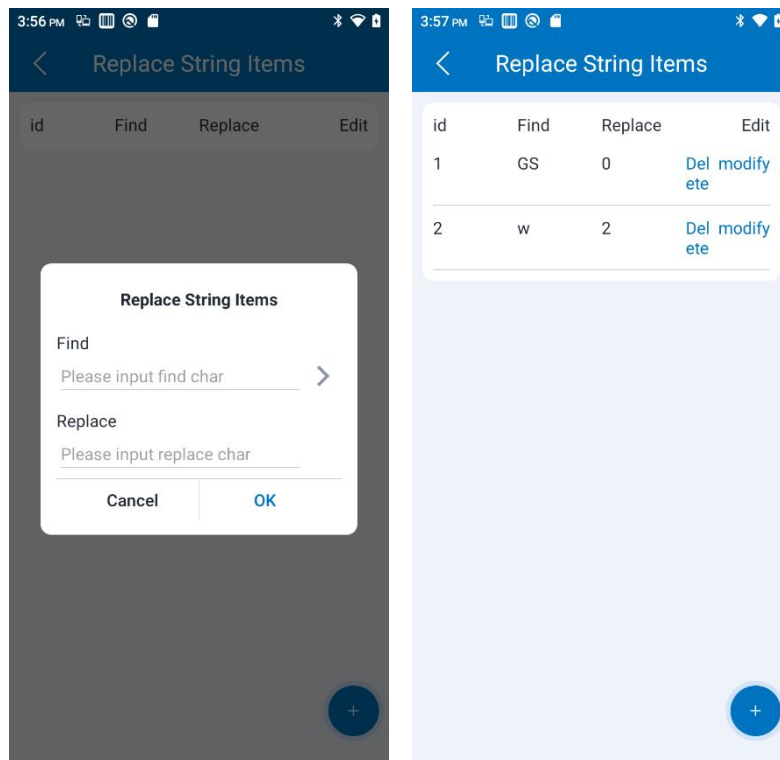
3:56 PM

Replace String Items

| id | Find | Replace | Edit |
|---|---|---|---|

Replace String Items

Find

Please input find char

Replace

Please input replace char

Cancel OK

+

3:57 PM

Replace String Items

| id | Find | Replace | Edit |
|---|---|---|---|
| 1 | GS | 0 | Del ete modify |
| 2 | w | 2 | Del ete modify |

+